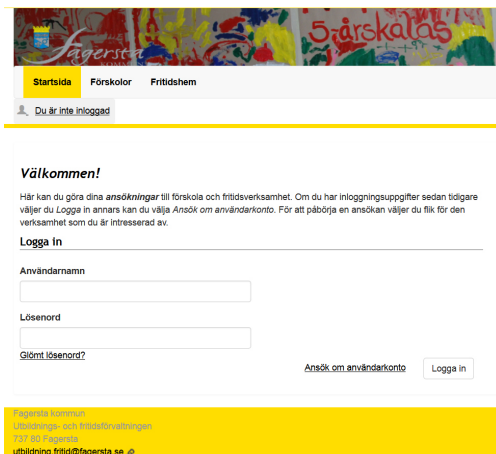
Fagersta
KOMMUN

5årskalas

Startsida Förskolor Fritidshem

Du är inte inloggad

Välkommen!

Här kan du göra dina ansökningar till förskola och fritidsverksamhet. Om du har inloggningsuppgifter sedan tidigare väljer du Logga in annars kan du välja Ansök om användarkonto. För att påbörja en ansökan väljer du flik för den verksamhet som du är intresserad av.

Logga in

Användarnamn

Lösenord

Glömt lösenord?

Ansök om användarkonto

Logga in

Fagersta kommun
Utbildnings- och fritidsförvaltningen
737 80 Fagersta
utbildning.fritid@fagersta.se